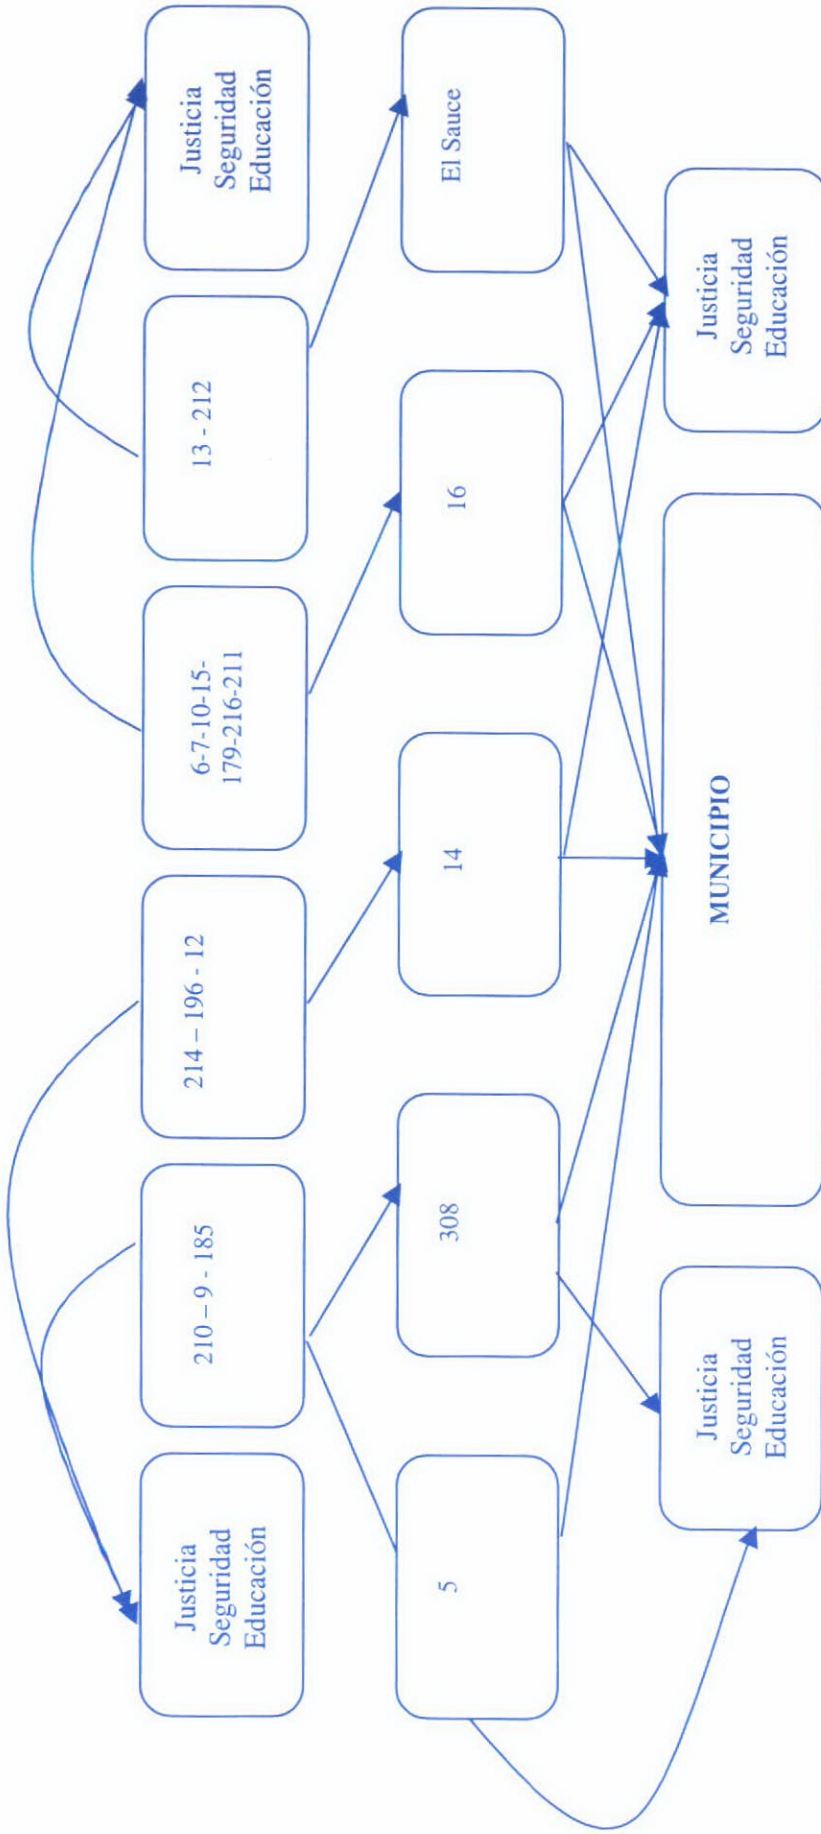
Justicia
Seguridad
Educación

13 - 212

6-7-10-15-179-216-211

214 – 196 - 12

210 – 9 - 185

Justicia
Seguridad
Educación

El Sauce

16

14

308

5

Justicia
Seguridad
Educación

MUNICIPIO

Justicia
Seguridad
Educación